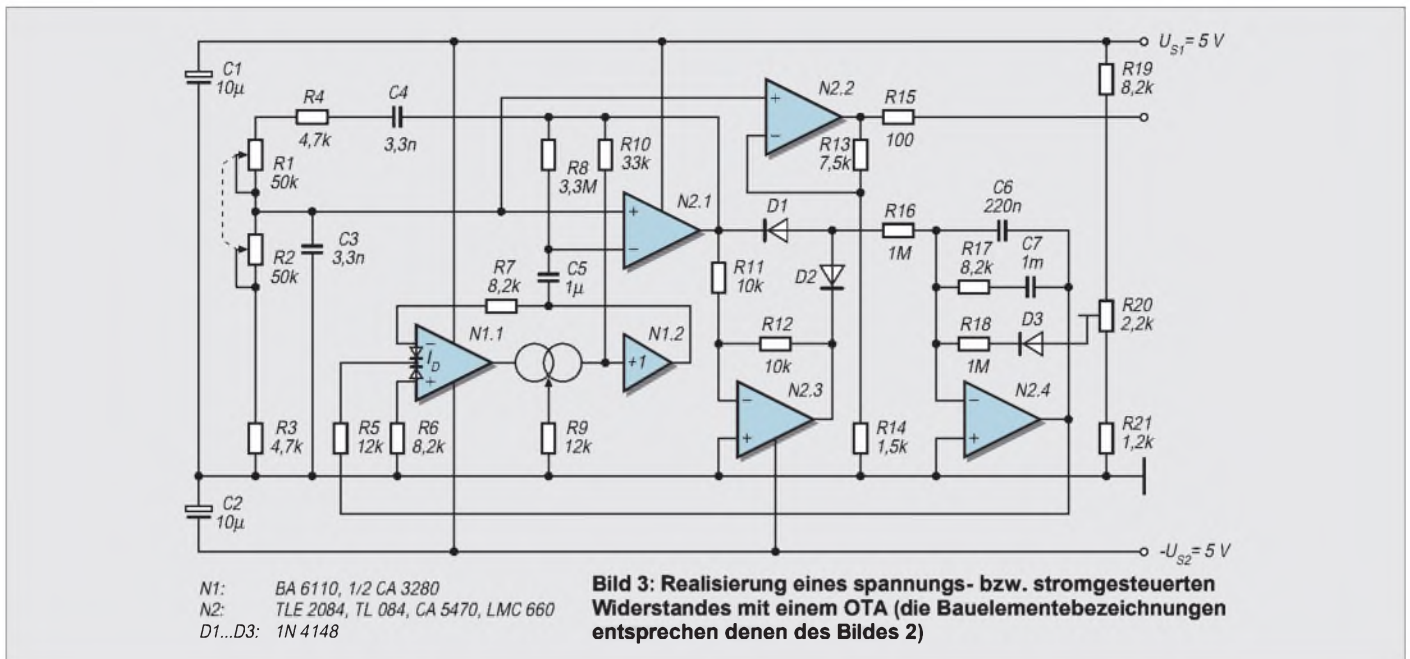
$U_{S1}$= 5 V

C1 10µ

R4 4,7k

C4 3,3n

N2.2

R15 100

R19 8,2k

R1 50k

R8 3,3M

R10 33k

R13 7,5k

N2.1

D1

R16 1M

C6 220n

R2 50k

C3 3,3n

C5 1µ

R7 8,2k

R11 10k

D2

R17 8,2k

C7 1m

N1.1

$I_D$

N1.2

+1

R12 10k

R18 1M

D3

R20 2,2k

N2.3

N2.4

R3 4,7k

R5 12k

R6 8,2k

R9 12k

R14 1,5k

R21 1,2k

C2 10µ

$-U_{S2}$= 5 V

N1: BA 6110, 1/2 CA 3280
N2: TLE 2084, TL 084, CA 5470, LMC 660
D1...D3: 1N 4148

Bild 3: Realisierung eines spannungs- bzw. stromgesteuerten Widerstandes mit einem OTA (die Bauelementebezeichnungen entsprechen denen des Bildes 2)